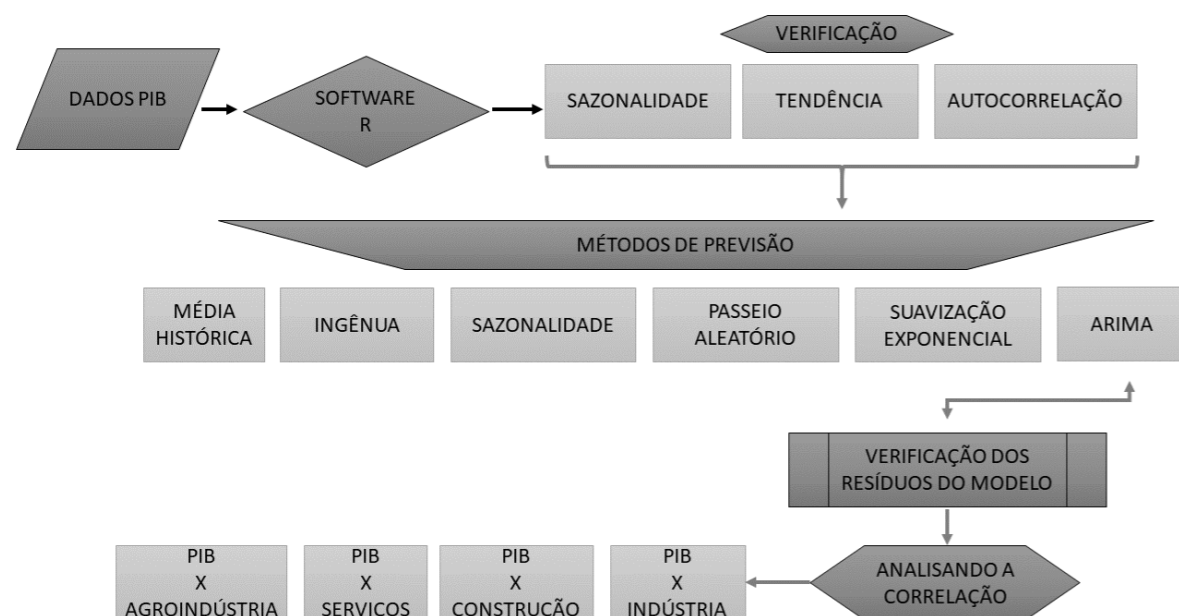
VERIFICAÇÃO

DADOS PIB

SOFTWARE R

SAZONALIDADE

TENDÊNCIA

AUTOCORRELAÇÃO

MÉTODOS DE PREVISÃO

MÉDIA HISTÓRICA

INGÊNUA

SAZONALIDADE

PASSEIO ALEATÓRIO

SUAVIZAÇÃO EXPONENCIAL

ARIMA

VERIFICAÇÃO DOS RESÍDUOS DO MODELO

PIB X AGROINDÚSTRIA

PIB X SERVIÇOS

PIB X CONSTRUÇÃO

PIB X INDÚSTRIA

ANALISANDO A CORRELAÇÃO